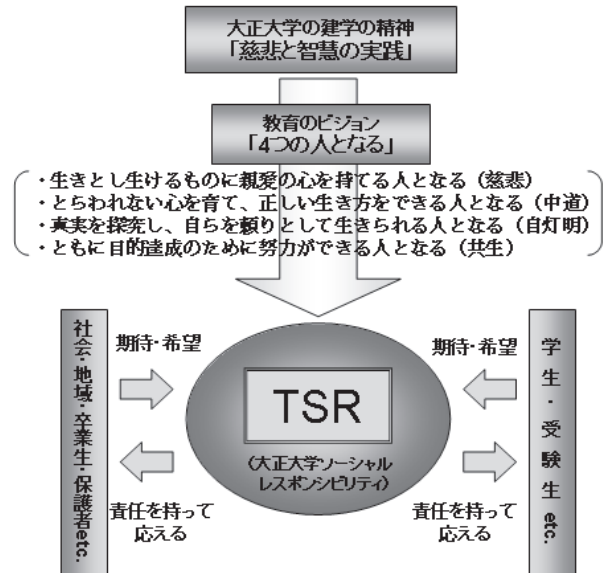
大正大学の建学の精神
「慈悲と智慧の実践」

教育のビジョン
「4つの人となる」

・生きとし生けるものに親愛の心を持てる人となる（慈悲）
・とらわれない心を育て、正しい生き方をできる人となる（中道）
・真実を探究し、自らを頼りとして生きられる人となる（自灯明）
・ともに目的達成のために努力ができる人となる（共生）

社会・地域・卒業生・保護者etc.

期待・希望

責任を持って応える

TSR

（大正大学ソーシャルレスポンシビリティ）

期待・希望

責任を持って応える

学生・受験生etc.